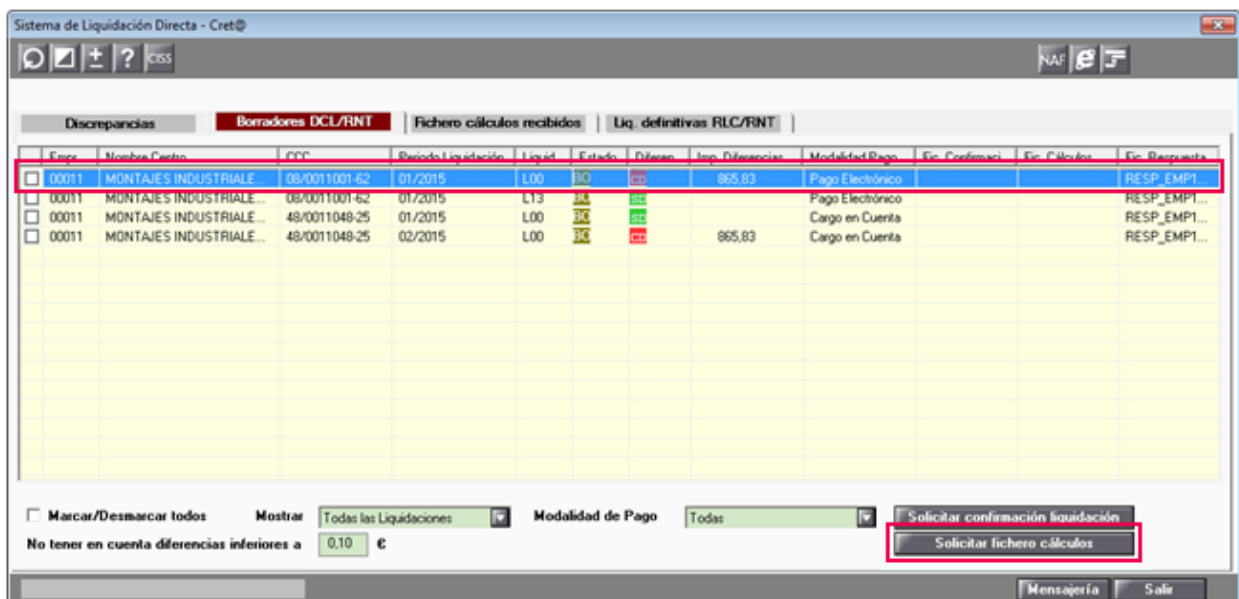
Sistema de Liquidación Directa - Cret@

? CISS

NAF

Discrepancias | Borradores DCL/RNT | Fichero cálculos recibidos | Liq. definitivas RLC/RNT

| | Empr. | Nombre Centro | CCC | Periodo Liquidación | Liquid. | Estado | Diferen. | Imp. Diferencias | Modalidad Pago | Fic. Confirmaci. | Fic. Cálculos | Fic. Respuesta |
|---|---|---|---|---|---|---|---|---|---|---|---|---|
| ☐ | 00011 | MONTAJES INDUSTRIALE... | 08/0011001-62 | 01/2015 | L00 | BO | CD | 865,83 | Pago Electrónico | | | RESP_EMP1... |
| ☐ | 00011 | MONTAJES INDUSTRIALE... | 08/0011001-62 | 01/2015 | L13 | BO | SD | | Pago Electrónico | | | RESP_EMP1... |
| ☐ | 00011 | MONTAJES INDUSTRIALE... | 48/0011048-25 | 01/2015 | L00 | BO | SD | | Cargo en Cuenta | | | RESP_EMP1... |
| ☐ | 00011 | MONTAJES INDUSTRIALE... | 48/0011048-25 | 02/2015 | L00 | BO | CD | 865,83 | Cargo en Cuenta | | | RESP_EMP1... |

☐ Marcar/Desmarcar todos Mostrar Todas las Liquidaciones Modalidad de Pago Todas Solicitar confirmación liquidación

No tener en cuenta diferencias inferiores a 0,10 € Solicitar fichero cálculos

Mensajería Salir